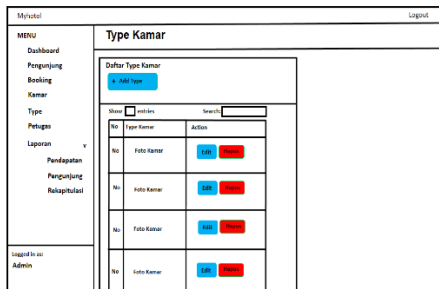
Myhotel

Logout

MENU

Dashboard

Pengunjung

Booking

Kamar

Type

Petugas

Laporan v

Pendapatan

Pengunjung

Rekapitulasi

Logged in as:

Admin

Type Kamar

Daftar Type Kamar

+ Add Type

Show entries

Search:

| No | Type Kamar | Action |
|---|---|---|
| No | Foto Kamar | Edit Hapus |
| No | Foto Kamar | Edit Hapus |
| No | Foto Kamar | Edit Hapus |
| No | Foto Kamar | Edit Hapus |